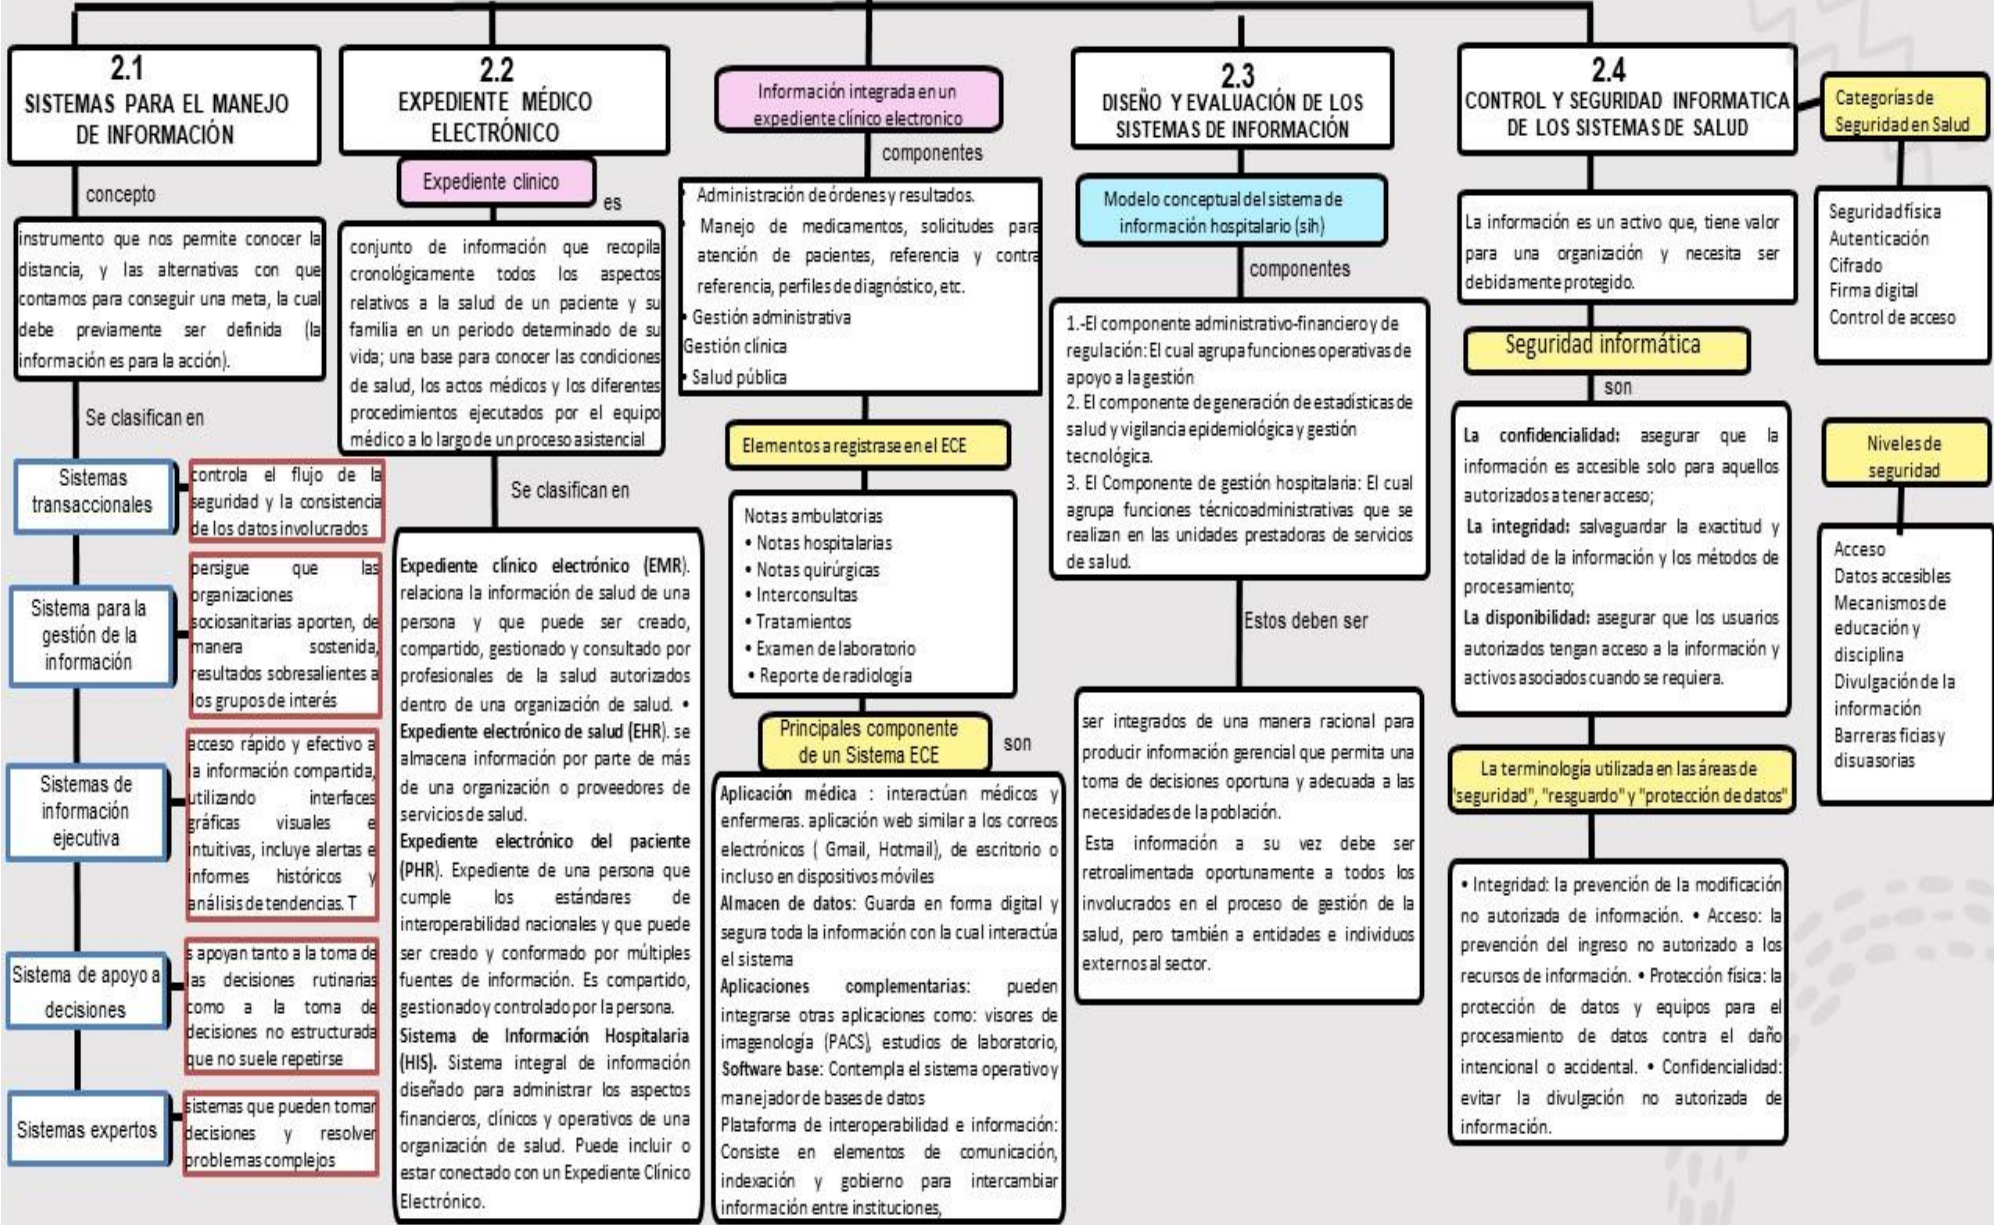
2.1
SISTEMAS PARA EL MANEJO DE INFORMACIÓN

concepto

instrumento que nos permite conocer la distancia, y las alternativas con que contamos para conseguir una meta, la cual debe previamente ser definida (la información es para la acción).

Se clasifican en

Sistemas transaccionales

controla el flujo de la seguridad y la consistencia de los datos involucrados

Sistema para la gestión de la información

persigue que las organizaciones sociosanitarias aporten, de manera sostenida, resultados sobresalientes a los grupos de interés

Sistemas de información ejecutiva

acceso rápido y efectivo a la información compartida, utilizando interfaces gráficas visuales e intuitivas, incluye alertas e informes históricos y análisis de tendencias. T

Sistema de apoyo a decisiones

s apoyan tanto a la toma de las decisiones rutinarias como a la toma de decisiones no estructurada que no suele repetirse

Sistemas expertos

sistemas que pueden tomar decisiones y resolver problemas complejos

2.2
EXPEDIENTE MÉDICO ELECTRÓNICO

Expediente clinico

es

conjunto de información que recopila cronológicamente todos los aspectos relativos a la salud de un paciente y su familia en un periodo determinado de su vida; una base para conocer las condiciones de salud, los actos médicos y los diferentes procedimientos ejecutados por el equipo médico a lo largo de un proceso asistencial

Se clasifican en

Expediente clínico electrónico (EMR). relaciona la información de salud de una persona y que puede ser creado, compartido, gestionado y consultado por profesionales de la salud autorizados dentro de una organización de salud. • Expediente electrónico de salud (EHR). se almacena información por parte de más de una organización o proveedores de servicios de salud.
Expediente electrónico del paciente (PHR). Expediente de una persona que cumple los estándares de interoperabilidad nacionales y que puede ser creado y conformado por múltiples fuentes de información. Es compartido, gestionado y controlado por la persona.
Sistema de Información Hospitalaria (HIS). Sistema integral de información diseñado para administrar los aspectos financieros, clínicos y operativos de una organización de salud. Puede incluir o estar conectado con un Expediente Clínico Electrónico.

Información integrada en un expediente clínico electronico

componentes

Administración de órdenes y resultados.
Manejo de medicamentos, solicitudes para atención de pacientes, referencia y contra referencia, perfiles de diagnóstico, etc.
Gestión administrativa
Gestión clínica
Salud pública

Elementos a registrase en el ECE

Notas ambulatorias
• Notas hospitalarias
• Notas quirúrgicas
• Interconsultas
• Tratamientos
• Examen de laboratorio
• Reporte de radiología

Principales componente de un Sistema ECE

son

Aplicación médica : interactúan médicos y enfermeras. aplicación web similar a los correos electrónicos ( Gmail, Hotmail), de escritorio o incluso en dispositivos móviles
Almacen de datos: Guarda en forma digital y segura toda la información con la cual interactúa el sistema
Aplicaciones complementarias: pueden integrarse otras aplicaciones como: visores de imagenología (PACS), estudios de laboratorio,
Software base: Contempla el sistema operativo y manejador de bases de datos
Plataforma de interoperabilidad e información: Consiste en elementos de comunicación, indexación y gobierno para intercambiar información entre instituciones,

2.3
DISEÑO Y EVALUACIÓN DE LOS SISTEMAS DE INFORMACIÓN

Modelo conceptual del sistema de información hospitalario (sih)

componentes

1.-El componente administrativo-financiero y de regulación: El cual agrupa funciones operativas de apoyo a la gestión
2. El componente de generación de estadísticas de salud y vigilancia epidemiológica y gestión tecnológica.
3. El Componente de gestión hospitalaria: El cual agrupa funciones técnicoadministrativas que se realizan en las unidades prestadoras de servicios de salud.

Estos deben ser

ser integrados de una manera racional para producir información gerencial que permita una toma de decisiones oportuna y adecuada a las necesidades de la población.
Esta información a su vez debe ser retroalimentada oportunamente a todos los involucrados en el proceso de gestión de la salud, pero también a entidades e individuos externos al sector.

2.4
CONTROL Y SEGURIDAD INFORMATICA DE LOS SISTEMAS DE SALUD

La información es un activo que, tiene valor para una organización y necesita ser debidamente protegido.

Seguridad informática

son

La confidencialidad: asegurar que la información es accesible solo para aquellos autorizados a tener acceso;
La integridad: salvaguardar la exactitud y totalidad de la información y los métodos de procesamiento;
La disponibilidad: asegurar que los usuarios autorizados tengan acceso a la información y activos asociados cuando se requiera.

La terminología utilizada en las áreas de "seguridad", "resguardo" y "protección de datos"

• Integridad: la prevención de la modificación no autorizada de información. • Acceso: la prevención del ingreso no autorizado a los recursos de información. • Protección física: la protección de datos y equipos para el procesamiento de datos contra el daño intencional o accidental. • Confidencialidad: evitar la divulgación no autorizada de información.

Categorías de Seguridad en Salud

Seguridad física
Autenticación
Cifrado
Firma digital
Control de acceso

Niveles de seguridad

Acceso
Datos accesibles
Mecanismos de educación y disciplina
Divulgación de la información
Barreras ficias y disuasorias